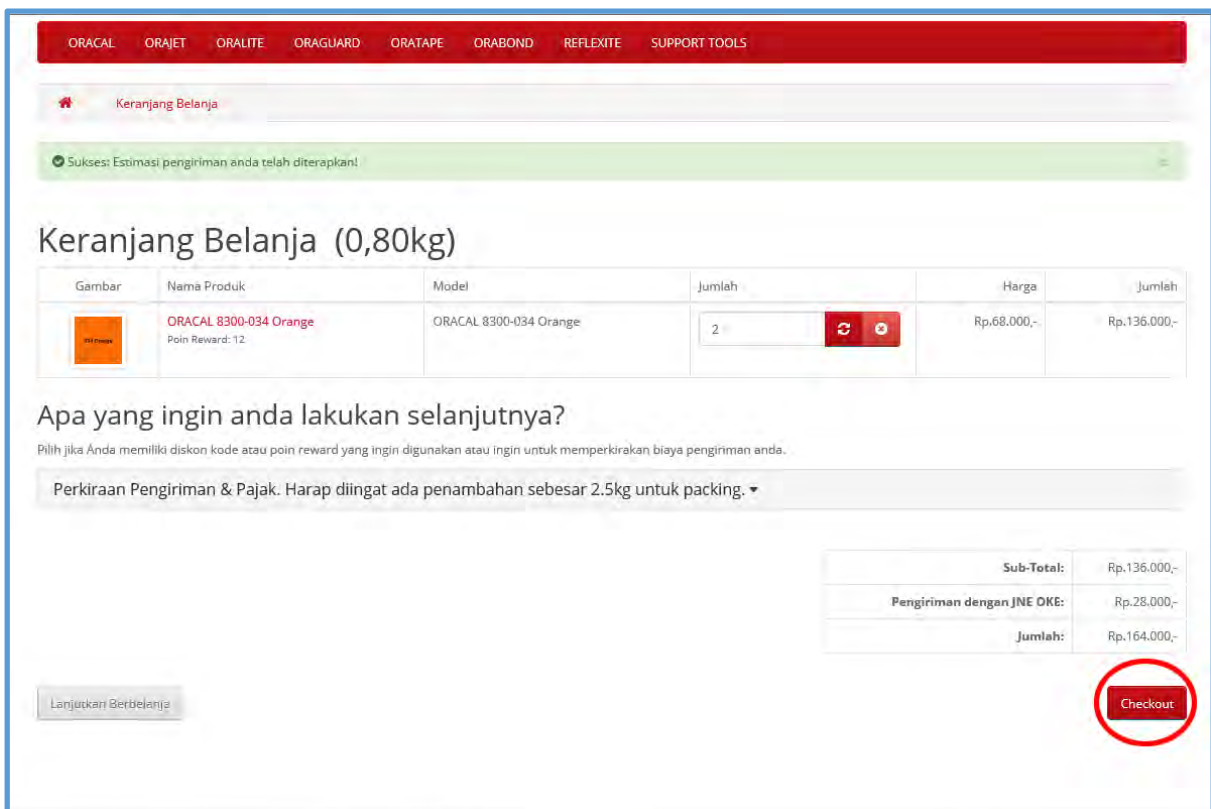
ORACAL ORAJET ORALITE ORAGUARD ORATAPE ORABOND REFLEXITE SUPPORT TOOLS

Keranjang Belanja

Sukses: Estimasi pengiriman anda telah diterapkan!

Keranjang Belanja (0,80kg)

| Gambar | Nama Produk | Model | Jumlah | Harga | Jumlah |
|---|---|---|---|---|---|
| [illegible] | ORACAL 8300-034 Orange Poin Reward: 12 | ORACAL 8300-034 Orange | 2 | Rp.68.000,- | Rp.136.000,- |

Apa yang ingin anda lakukan selanjutnya?

Pilih jika Anda memiliki diskon kode atau poin reward yang ingin digunakan atau ingin untuk memperkirakan biaya pengiriman anda.

Perkiraan Pengiriman & Pajak. Harap diingat ada penambahan sebesar 2.5kg untuk packing.

| | |
|---|---|
| Sub-Total: | Rp.136.000,- |
| Pengiriman dengan JNE OKE: | Rp.28.000,- |
| Jumlah: | Rp.164.000,- |

Lanjutkan Berbelanja

Checkout